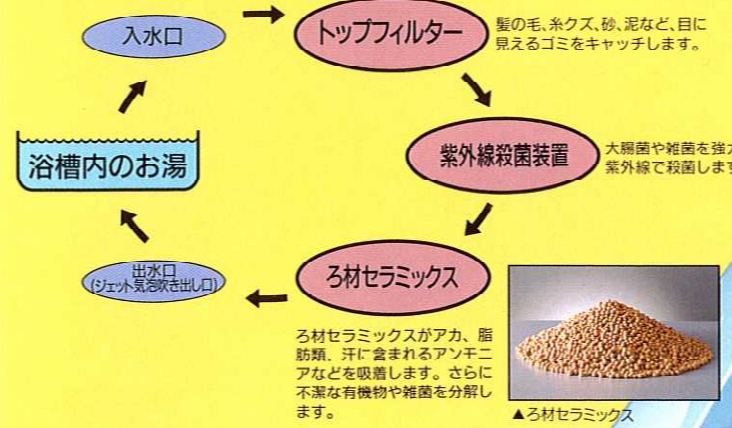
入水口

トップフィルター

髪の毛、糸クズ、砂、泥など、目に見えるゴミをキャッチします。

浴槽内のお湯

紫外線殺菌装置

大腸菌や雑菌を強力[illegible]紫外線で殺菌します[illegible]

出水口
(ジェット気泡吹き出し口)

ろ材セラミックス

ろ材セラミックスがアカ、脂肪類、汗に含まれるアンモニアなどを吸着します。さらに不潔な有機物や雑菌を分解します。

▲ろ材セラミックス